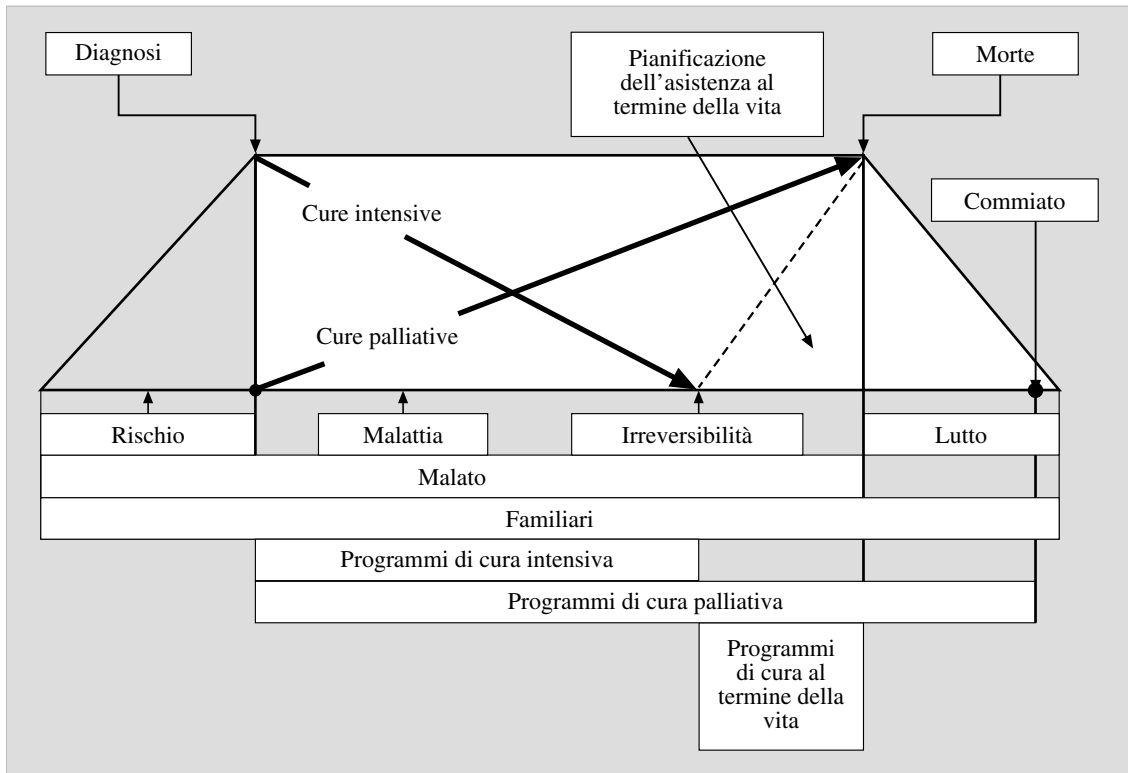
Diagnosi

Pianificazione dell'asistenza al termine della vita

Morte

Commiato

Cure intensive

Cure palliative

Rischio

Malattia

Irreversibilità

Lutto

Malato

Familiari

Programmi di cura intensiva

Programmi di cura palliativa

Programmi di cura al termine della vita